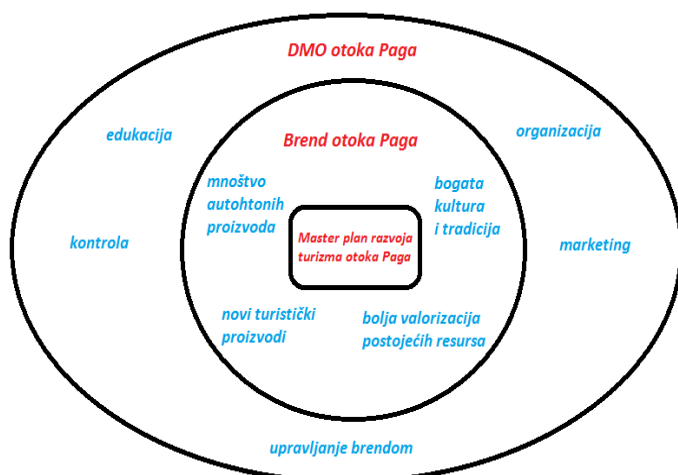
DMO otoka Paga

edukacija

organizacija

Brend otoka Paga

mnoštvo autohtonih proizvoda

bogata kultura i tradicija

kontrola

Master plan razvoja turizma otoka Paga

marketing

novi turistički proizvodi

bolja valorizacija postojećih resursa

upravljanje brendom